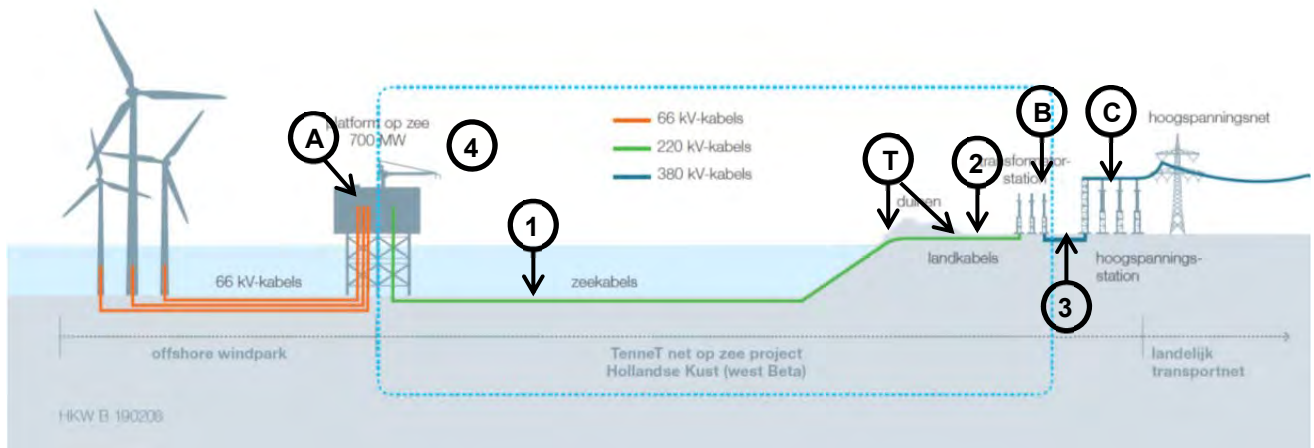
A

platform op zee
700 MW

4

66 kV-kabels
220 kV-kabels
380 kV-kabels

B

C

hoogspanningsnet

T

2

transformatorstation

duinen

1

landkabels

hoogspanningsstation

3

66 kV-kabels

zeekabels

offshore windpark

TenneT net op zee project
Hollandse Kust (west Beta)

landelijk
transportnet

HKW B 190208